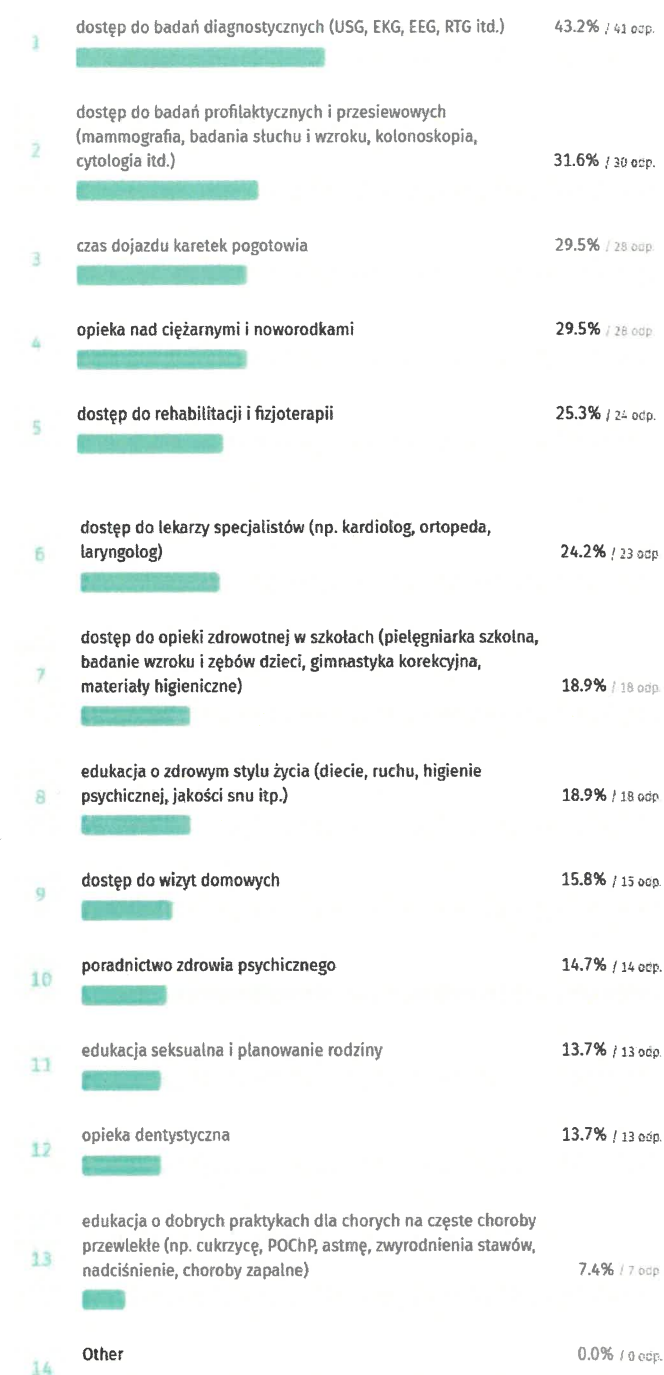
1 dostęp do badań diagnostycznych (USG, EKG, EEG, RTG itd.) 43.2% / 41 odp.

2 dostęp do badań profilaktycznych i przesiewowych (mammografia, badania słuchu i wzroku, kolonoskopia, cytologia itd.) 31.6% / 30 odp.

3 czas dojazdu karetek pogotowia 29.5% / 28 odp.

4 opieka nad ciężarnymi i noworodkami 29.5% / 28 odp.

5 dostęp do rehabilitacji i fizjoterapii 25.3% / 24 odp.

6 dostęp do lekarzy specjalistów (np. kardiolog, ortopeda, laryngolog) 24.2% / 23 odp.

7 dostęp do opieki zdrowotnej w szkołach (pielęgniarka szkolna, badanie wzroku i zębów dzieci, gimnastyka korekcyjna, materiały higieniczne) 18.9% / 18 odp.

8 edukacja o zdrowym stylu życia (diecie, ruchu, higienie psychicznej, jakości snu itp.) 18.9% / 18 odp.

9 dostęp do wizyt domowych 15.8% / 15 odp.

10 poradnictwo zdrowia psychicznego 14.7% / 14 odp.

11 edukacja seksualna i planowanie rodziny 13.7% / 13 odp.

12 opieka dentystyczna 13.7% / 13 odp.

13 edukacja o dobrych praktykach dla chorych na częste choroby przewlekłe (np. cukrzycę, POChP, astmę, zwyrodnienia stawów, nadciśnienie, choroby zapalne) 7.4% / 7 odp.

14 Other 0.0% / 0 odp.